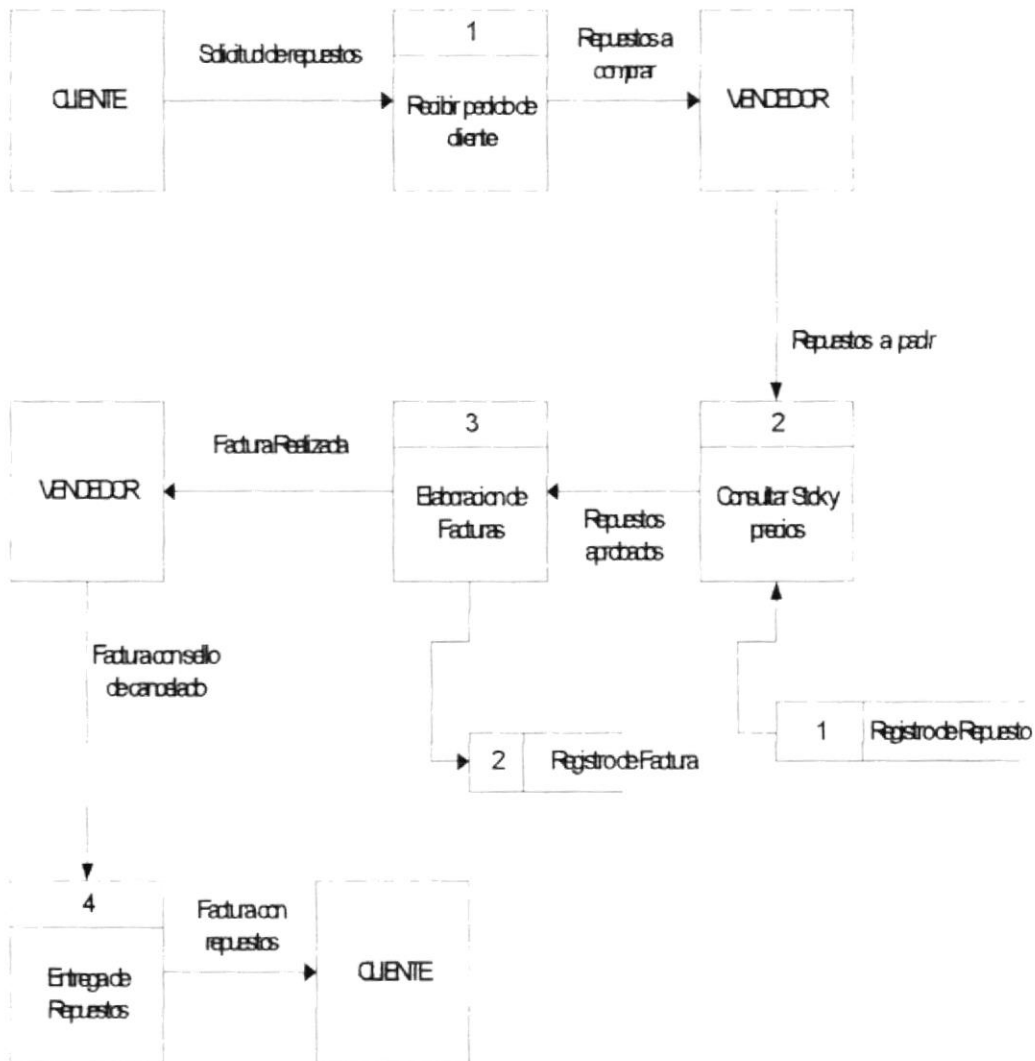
CLIENTE

Solicitud de repuestos

1

Recibir pedido de cliente

Repuestos a comprar

VENDEDOR

Repuestos a pedir

VENDEDOR

Factura Realizada

3

Elaboracion de Facturas

Repuestos aprobados

2

Consultar Stock y precios

Factura con sello de cancelado

2 Registro de Factura

1 Registro de Repuesto

4

Entrega de Repuestos

Factura con repuestos

CLIENTE